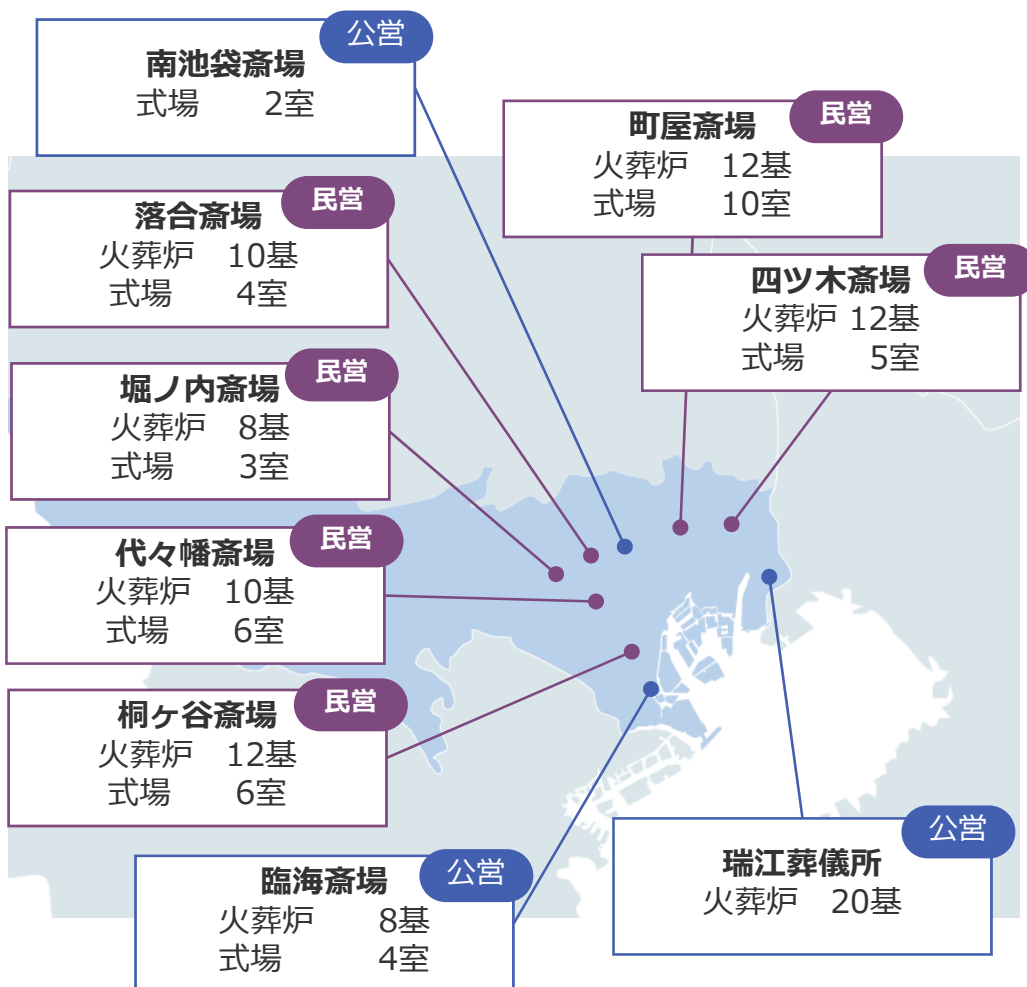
公営
南池袋斎場
式場　2室

民営
町屋斎場
火葬炉　12基
式場　10室

民営
落合斎場
火葬炉　10基
式場　4室

民営
四ツ木斎場
火葬炉　12基
式場　5室

民営
堀ノ内斎場
火葬炉　8基
式場　3室

民営
代々幡斎場
火葬炉　10基
式場　6室

民営
桐ヶ谷斎場
火葬炉　12基
式場　6室

公営
瑞江葬儀所
火葬炉　20基

公営
臨海斎場
火葬炉　8基
式場　4室